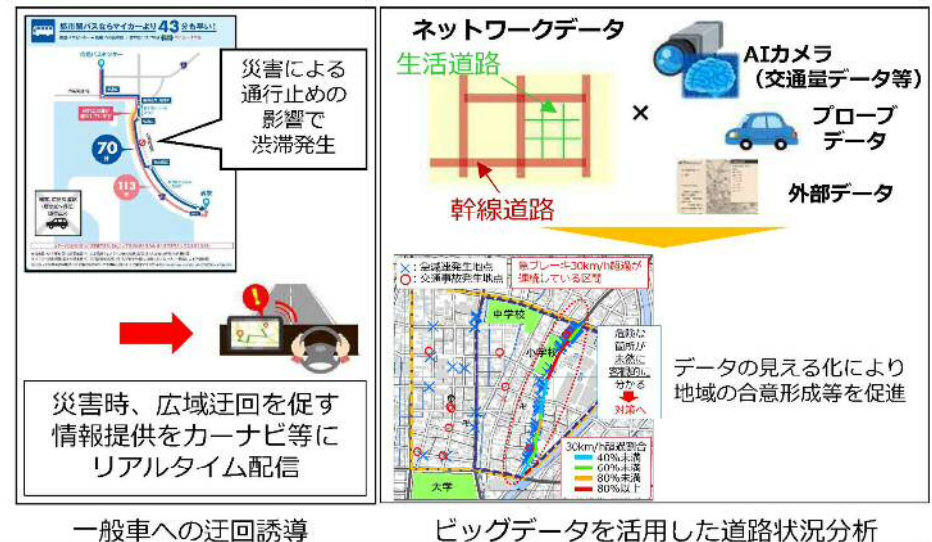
都市間バスならマイカーより43分も早い!

70

113

災害による通行止めの影響で渋滞発生

災害時、広域迂回を促す情報提供をカーナビ等にリアルタイム配信

一般車への迂回誘導

ネットワークデータ

生活道路

幹線道路

×

AIカメラ
(交通量データ等)

プローブデータ

外部データ

×:急減速発生地点
○:交通事故発生地点

急ブレーキ30km/h超過が連続している区間

中学校

小学校

大学

危険な箇所が未然に客観的に分かる

対策へ

30km/h超過割合
40%未満
60%未満
80%未満
80%以上

データの見える化により地域の合意形成等を促進

ビッグデータを活用した道路状況分析